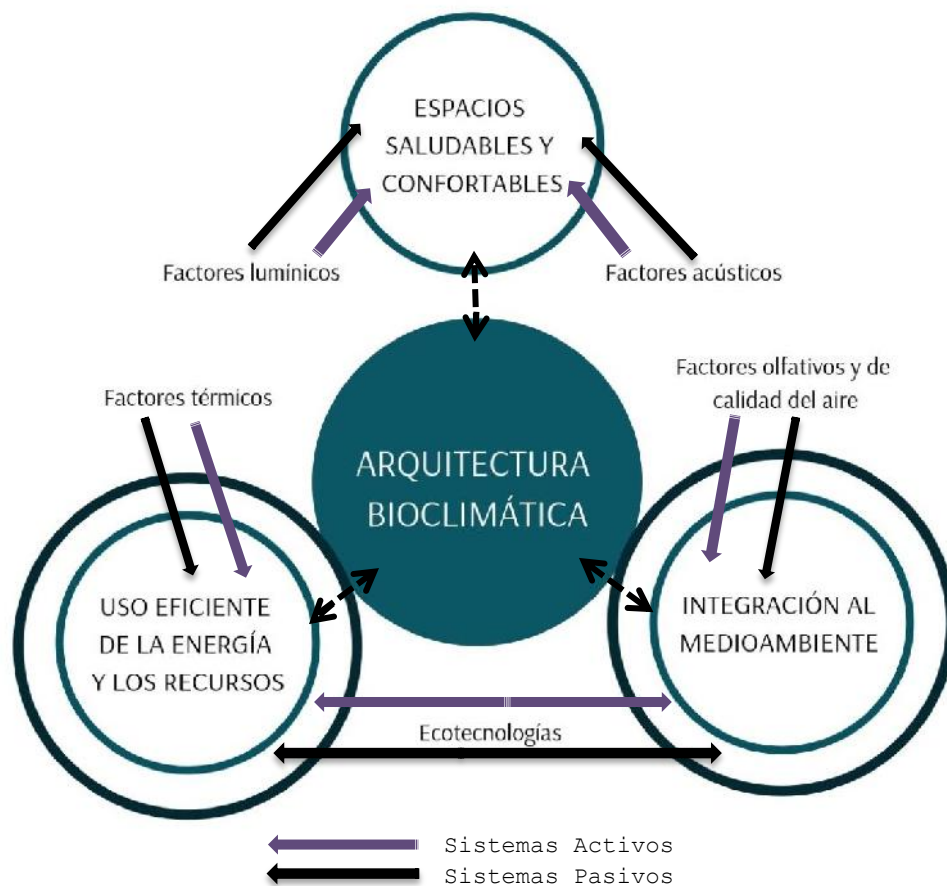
ESPACIOS SALUDABLES Y CONFORTABLES

Factores lumínicos

Factores acústicos

Factores olfativos y de calidad del aire

Factores térmicos

ARQUITECTURA BIOCLIMÁTICA

USO EFICIENTE DE LA ENERGÍA Y LOS RECURSOS

INTEGRACIÓN AL MEDIOAMBIENTE

Ecotecnologías

Sistemas Activos
Sistemas Pasivos